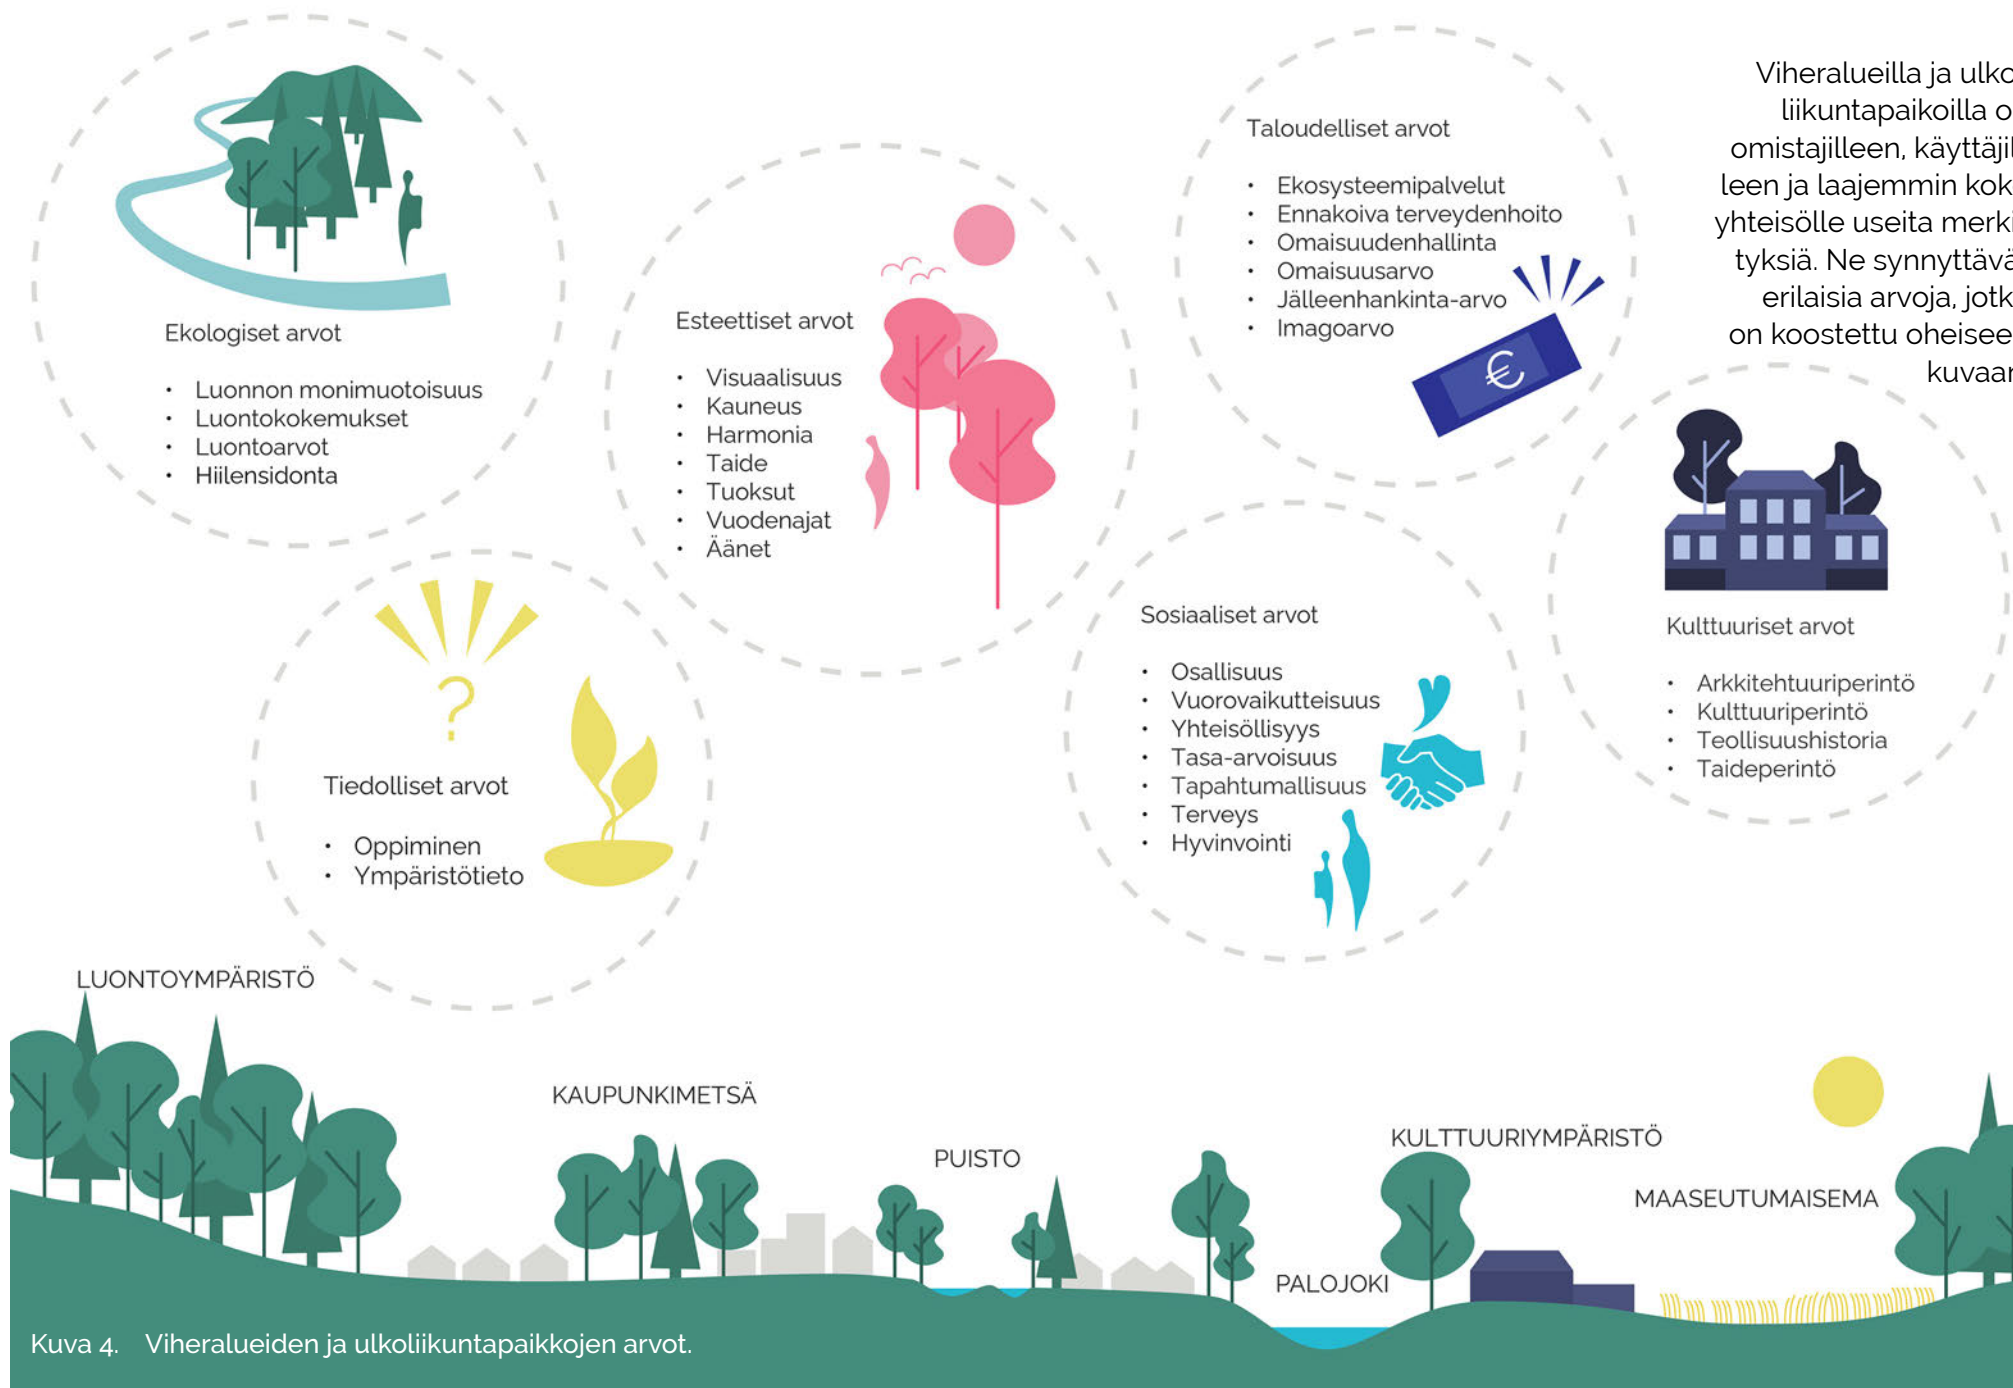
Viheralueilla ja ulko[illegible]
liikuntapaikoilla o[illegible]
omistajilleen, käyttäji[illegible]
leen ja laajemmin kok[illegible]
yhteisölle useita merki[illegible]
tyksiä. Ne synnyttävä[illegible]
erilaisia arvoja, jotk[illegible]
on koostettu oheisee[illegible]
kuvaa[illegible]

Ekologiset arvot

- Luonnon monimuotoisuus
- Luontokokemukset
- Luontoarvot
- Hiilensidonta

Esteettiset arvot

- Visuaalisuus
- Kauneus
- Harmonia
- Taide
- Tuoksut
- Vuodenajat
- Äänet

Taloudelliset arvot

- Ekosysteemipalvelut
- Ennakoiva terveydenhoito
- Omaisuudenhallinta
- Omaisuusarvo
- Jälleenhankinta-arvo
- Imagoarvo

€

Tiedolliset arvot

- Oppiminen
- Ympäristötieto

Sosiaaliset arvot

- Osallisuus
- Vuorovaikutteisuus
- Yhteisöllisyys
- Tasa-arvoisuus
- Tapahtumallisuus
- Terveys
- Hyvinvointi

Kulttuuriset arvot

- Arkkitehtuuriperintö
- Kulttuuriperintö
- Teollisuushistoria
- Taideperintö

LUONTOYMPÄRISTÖ

KAUPUNKIMETSÄ

PUISTO

KULTTUURIYMPÄRISTÖ

MAASEUTUMAISEMA

PALOJOKI

Kuva 4. Viheralueiden ja ulkoliikuntapaikkojen arvot.